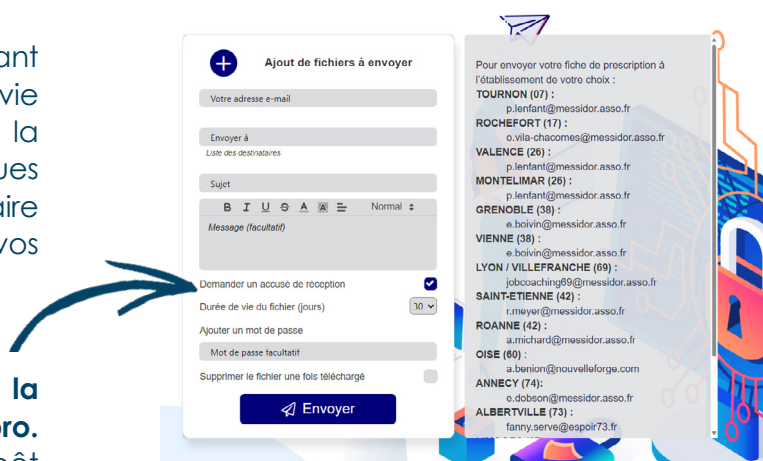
ant
vie
la
ues
ire
vos

la
oro.
êt

Ajout de fichiers à envoyer

Votre adresse e-mail

Envoyer à
Liste des destinataires

Sujet

B I U S A Normal

Message (facultatif)

Demander un accusé de réception

Durée de vie du fichier (jours) 10

Ajouter un mot de passe

Mot de passe facultatif

Supprimer le fichier une fois téléchargé

Envoyer

Pour envoyer votre fiche de prescription à l'établissement de votre choix :
TOURNON (07) :
p.lenfant@messidor.asso.fr
ROCHEFORT (17) :
o.vila-chacomes@messidor.asso.fr
VALENCE (26) :
p.lenfant@messidor.asso.fr
MONTELIMAR (26) :
p.lenfant@messidor.asso.fr
GRENOBLE (38) :
e.boivin@messidor.asso.fr
VIENNE (38) :
e.boivin@messidor.asso.fr
LYON / VILLEFRANCHE (69) :
jobcoaching69@messidor.asso.fr
SAINT-ETIENNE (42) :
r.meyer@messidor.asso.fr
ROANNE (42) :
a.michard@messidor.asso.fr
OISE (60) :
a.benion@nouvelleforge.com
ANNECY (74):
e.dobson@messidor.asso.fr
ALBERTVILLE (73) :
fanny.serve@espoir73.fr